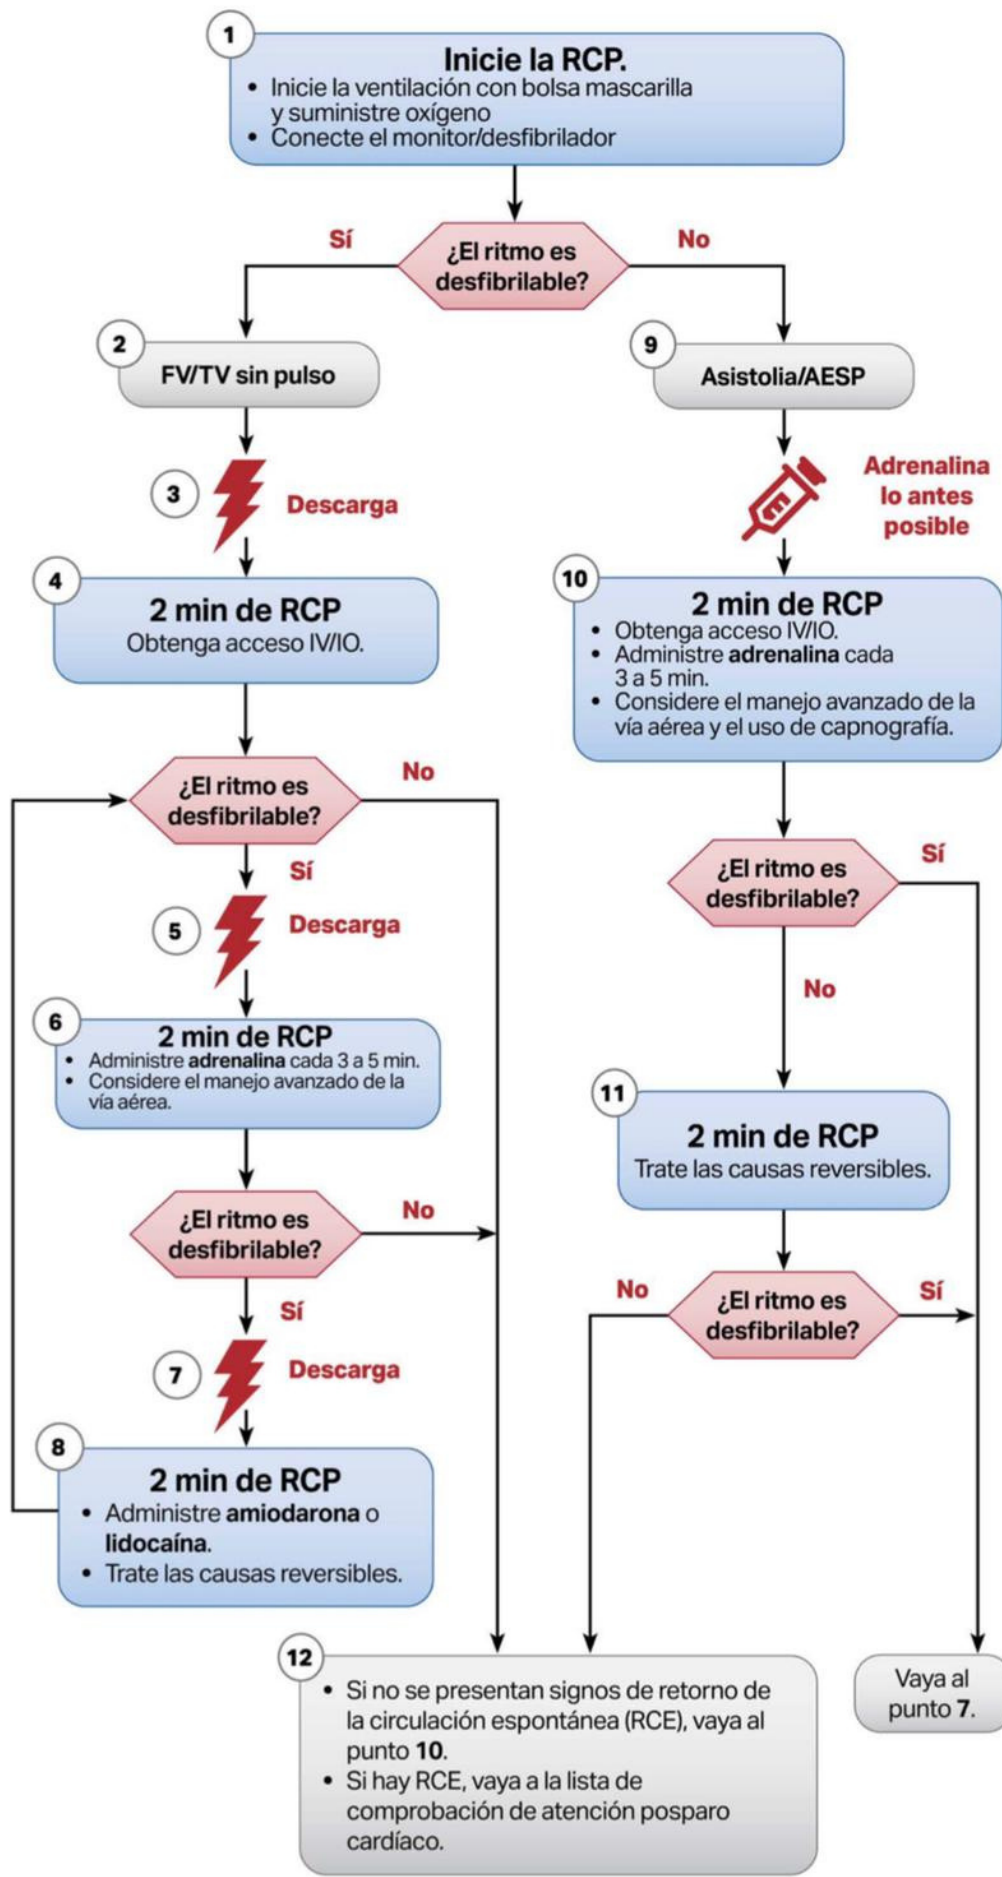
1
Inicie la RCP.
• Inicie la ventilación con bolsa mascarilla y suministre oxígeno
• Conecte el monitor/desfibrilador

Sí
¿El ritmo es desfibrilable?
No

2
FV/TV sin pulso

3
Descarga

4
2 min de RCP
Obtenga acceso IV/IO.

¿El ritmo es desfibrilable?
No
Sí

5
Descarga

6
2 min de RCP
• Administre adrenalina cada 3 a 5 min.
• Considere el manejo avanzado de la vía aérea.

¿El ritmo es desfibrilable?
No
Sí

7
Descarga

8
2 min de RCP
• Administre amiodarona o lidocaína.
• Trate las causas reversibles.

9
Asistolia/AESP

Adrenalina lo antes posible

10
2 min de RCP
• Obtenga acceso IV/IO.
• Administre adrenalina cada 3 a 5 min.
• Considere el manejo avanzado de la vía aérea y el uso de capnografía.

¿El ritmo es desfibrilable?
Sí
No

11
2 min de RCP
Trate las causas reversibles.

No
¿El ritmo es desfibrilable?
Sí

12
• Si no se presentan signos de retorno de la circulación espontánea (RCE), vaya al punto 10.
• Si hay RCE, vaya a la lista de comprobación de atención posparo cardíaco.

Vaya al punto 7.